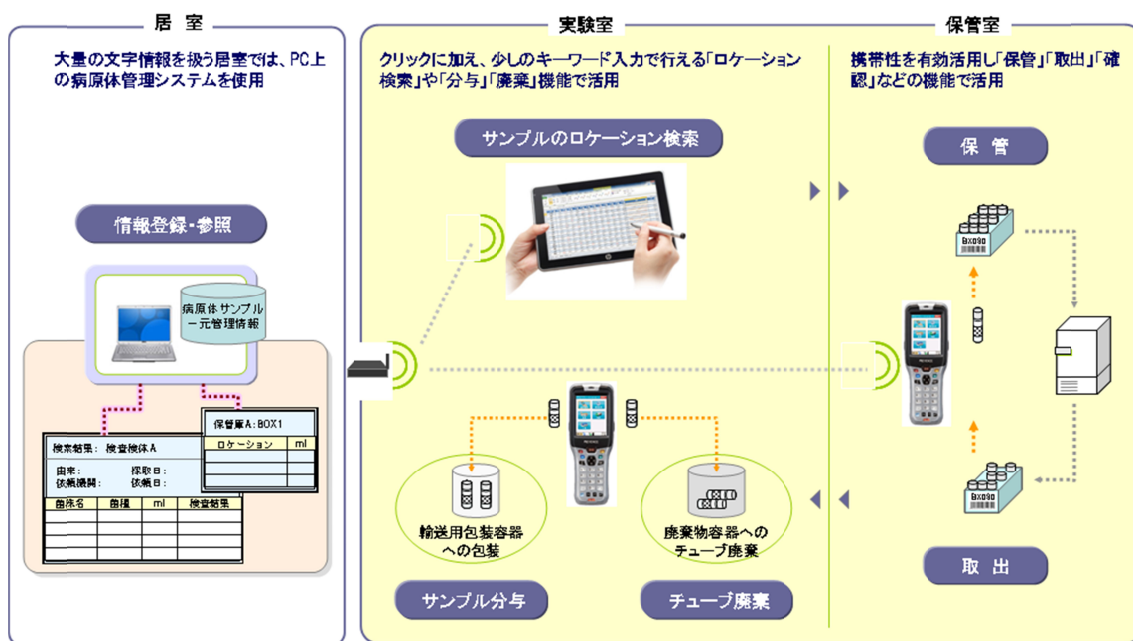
居室

大量の文字情報を扱う居室では、PC上の病原体管理システムを使用

情報登録・参照

病原体サンプル一元管理情報

保管庫A：BOX1

| ロケーション | ml |
|---|---|
| | |
| | |

検索結果：検査検体A

由来：　　　採取日：
依頼機関：　依頼日：

| 菌株名 | 菌種 | ml | 検査結果 |
|---|---|---|---|
| | | | |
| | | | |
| | | | |

実験室

クリックに加え、少しのキーワード入力で行える「ロケーション検索」や「分与」「廃棄」機能で活用

サンプルのロケーション検索

輸送用包装容器への包装

廃棄物容器へのチューブ廃棄

サンプル分与

チューブ廃棄

保管室

携帯性を有効活用し「保管」「取出」「確認」などの機能で活用

保管

BX090

BX090

取出